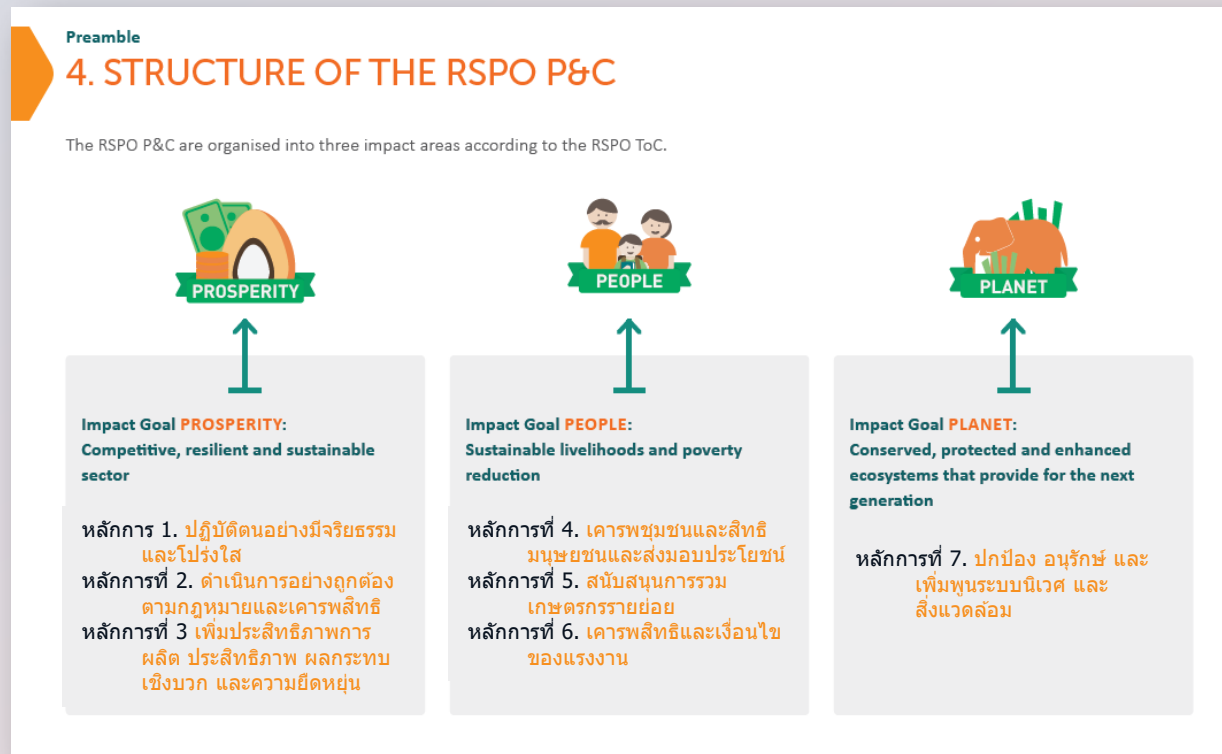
Preamble

4. STRUCTURE OF THE RSPO P&C

The RSPO P&C are organised into three impact areas according to the RSPO ToC.

PROSPERITY

PEOPLE

PLANET

Impact Goal PROSPERITY:
Competitive, resilient and sustainable sector

หลักการ 1. ปฏิบัติตนอย่างมีจริยธรรมและโปร่งใส
หลักการที่ 2. ดำเนินการอย่างถูกต้องตามกฎหมายและเคารพสิทธิ
หลักการที่ 3 เพิ่มประสิทธิภาพการผลิต ประสิทธิภาพ ผลกระทบเชิงบวก และความยืดหยุ่น

Impact Goal PEOPLE:
Sustainable livelihoods and poverty reduction

หลักการที่ 4. เคารพชุมชนและสิทธิมนุษยชนและส่งมอบประโยชน์
หลักการที่ 5. สนับสนุนการรวมเกษตรกรรายย่อย
หลักการที่ 6. เคารพสิทธิและเงื่อนไขของแรงงาน

Impact Goal PLANET:
Conserved, protected and enhanced ecosystems that provide for the next generation

หลักการที่ 7. ปกป้อง อนุรักษ์ และเพิ่มพูนระบบนิเวศ และสิ่งแวดล้อม